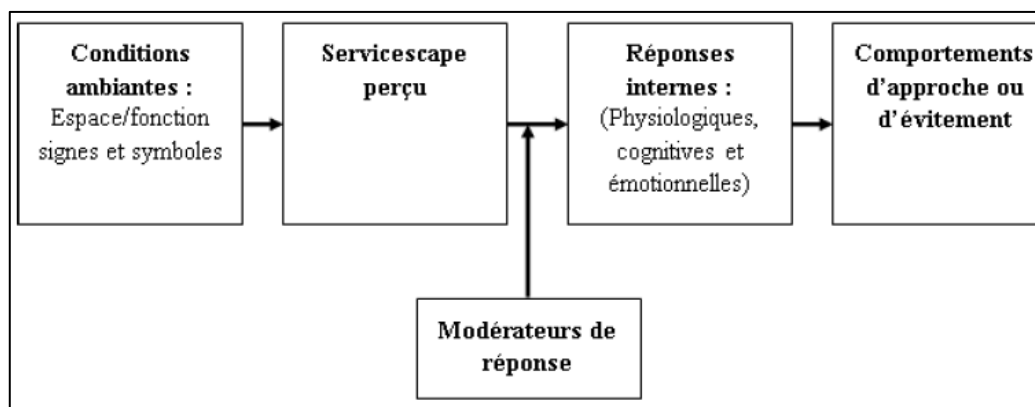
Conditions ambiantes : Espace/fonction signes et symboles

Servicescape perçu

Réponses internes : (Physiologiques, cognitives et émotionnelles)

Comportements d'approche ou d'évitement

Modérateurs de réponse